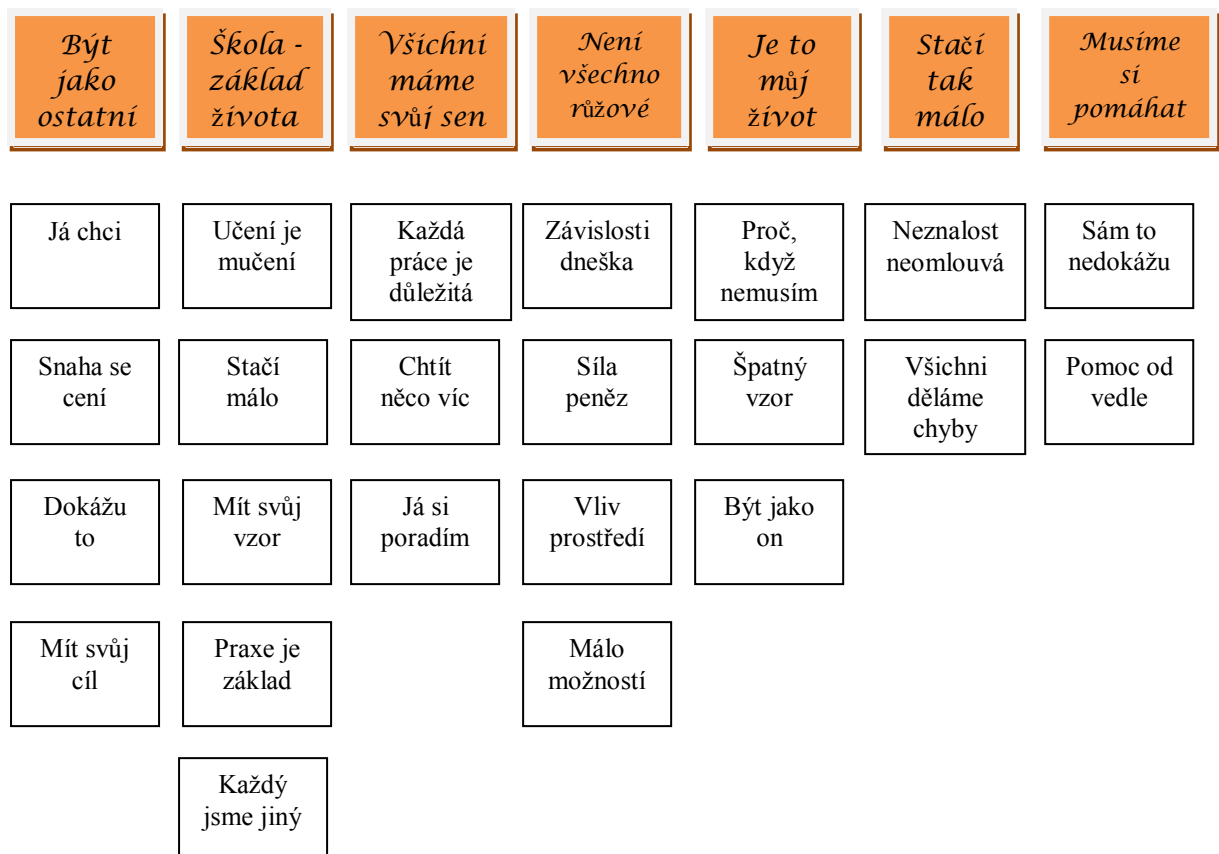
| Být jako ostatní | Škola - základ života | Všichni máme svůj sen | Není všechno růžové | Je to můj život | Stačí tak málo | Musíme si pomáhat |
|---|---|---|---|---|---|---|
| Já chci | Učení je mučení | Každá práce je důležitá | Závislosti dneška | Proč, když nemusím | Neznalost neomlouvá | Sám to nedokážu |
| Snaha se cení | Stačí málo | Chtít něco víc | Síla peněz | Špatný vzor | Všichni děláme chyby | Pomoc od vedle |
| Dokážu to | Mít svůj vzor | Já si poradím | Vliv prostředí | Být jako on | | |
| Mít svůj cíl | Praxe je základ | | Málo možností | | | |
| | Každý jsme jiný | | | | | |